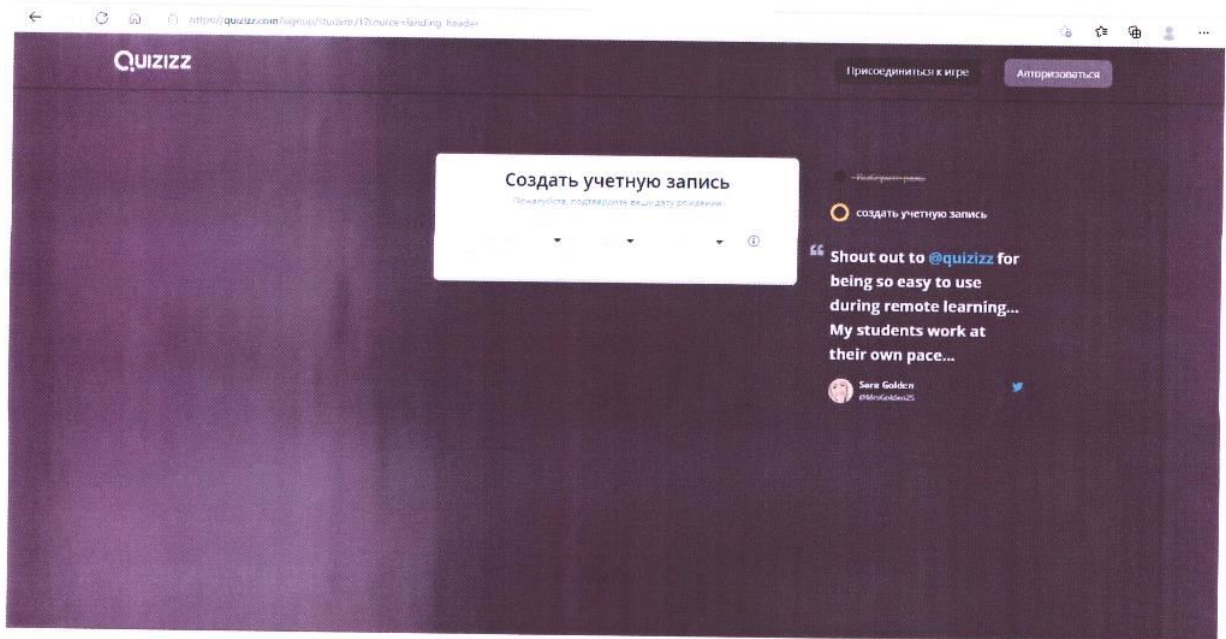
https://quizizz.com/signup/student/1?source=landing_header

QUIZIZZ

Присоединиться к игре

Авторизоваться

Создать учетную запись

Пожалуйста, подтвердите вашу дату рождения

Выберите роль

создать учетную запись

Shout out to @quizizz for being so easy to use during remote learning... My students work at their own pace...

Sara Golden
@MrsGolden25